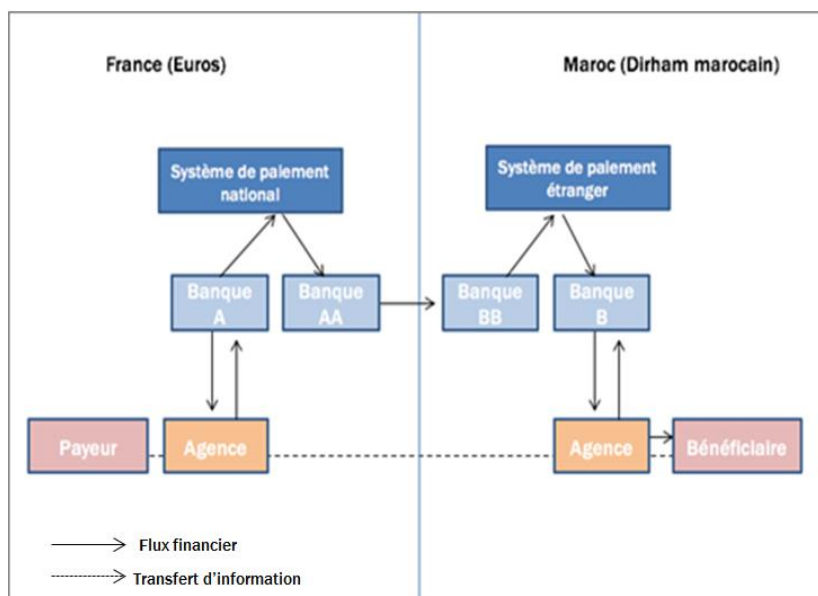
France (Euros)

Maroc (Dirham marocain)

Système de paiement national

Système de paiement étranger

Banque A

Banque AA

Banque BB

Banque B

Payeur

Agence

Agence

Bénéficiaire

Flux financier

Transfert d'information